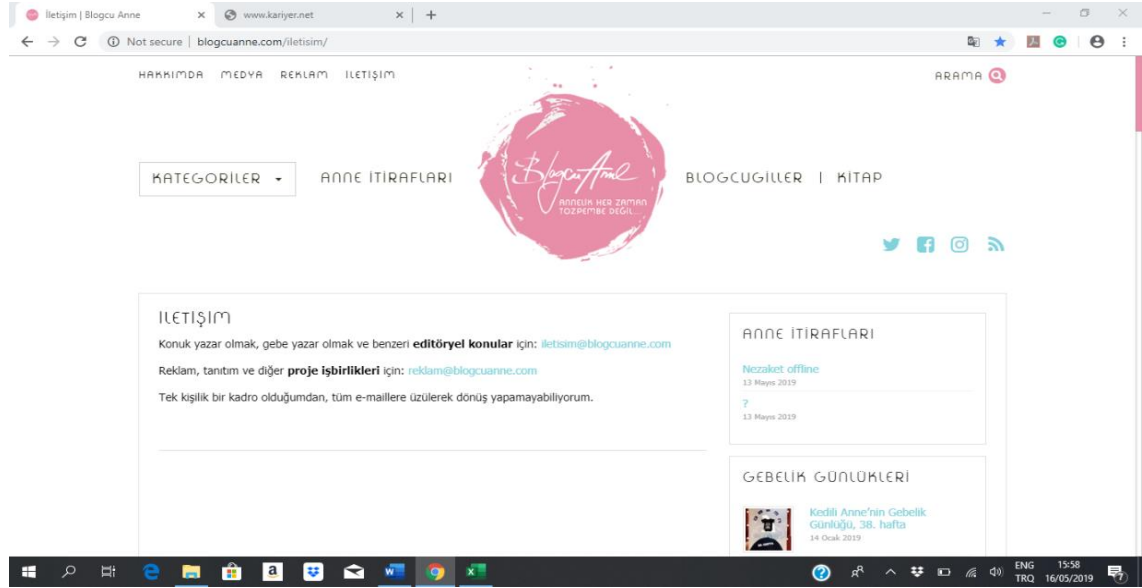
İletişim | Blogcu Anne × www.kariyer.net × +

← → C ⓘ Not secure | blogcuanne.com/iletisim/

HAKKIMDA MEDYA REKLAM İLETİŞİM

ARAMA

KATEGORİLER ▾ ANNE İTİRAFLARI

Blogcu Anne
ANNELİK HER ZAMAN TOZPEMBE DEĞİL...

BLOGCUGİLLER | KİTAP

İLETİŞİM

Konuk yazar olmak, gebe yazar olmak ve benzeri **editöryel konular** için: iletisim@blogcuanne.com

Reklam, tanıtım ve diğer **proje işbirlikleri** için: reklam@blogcuanne.com

Tek kişilik bir kadro olduğumdan, tüm e-maillere üzülerek dönüş yapamayabiliyorum.

ANNE İTİRAFLARI

Nezaket offline
13 Mayıs 2019

?
13 Mayıs 2019

GEBELİK GÜNLÜKLERİ

Kedili Anne'nin Gebelik Günlüğü, 38. hafta
14 Ocak 2019

ENG TRQ 15:58 16/05/2019 7